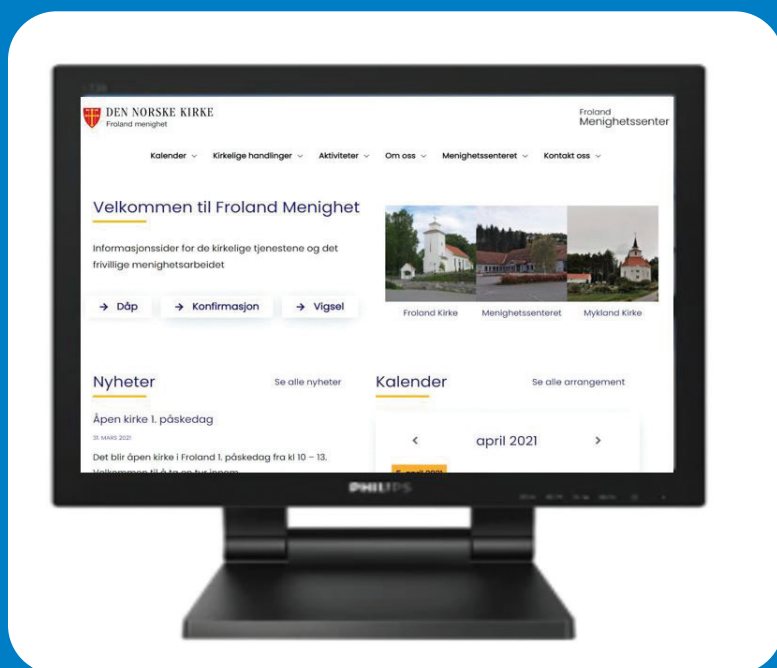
DEN NORSKE KIRKE
Froland menighet

Froland
Menighetssenter

Kalender ⌄ Kirkelige handlinger ⌄ Aktiviteter ⌄ Om oss ⌄ Menighetssenteret ⌄ Kontakt oss ⌄

Velkommen til Froland Menighet

Informasjonssider for de kirkelige tjenestene og det frivillige menighetsarbeidet

→ Dåp → Konfirmasjon → Vigsel

Froland Kirke Menighetssenteret Mykland Kirke

Nyheter

Se alle nyheter

Åpen kirke 1. påskedag

31. MARS 2021

Det blir åpen kirke i Froland 1. påskedag fra kl 10 – 13. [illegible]

Kalender

Se alle arrangement

‹ april 2021 ›

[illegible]

PHILIPS